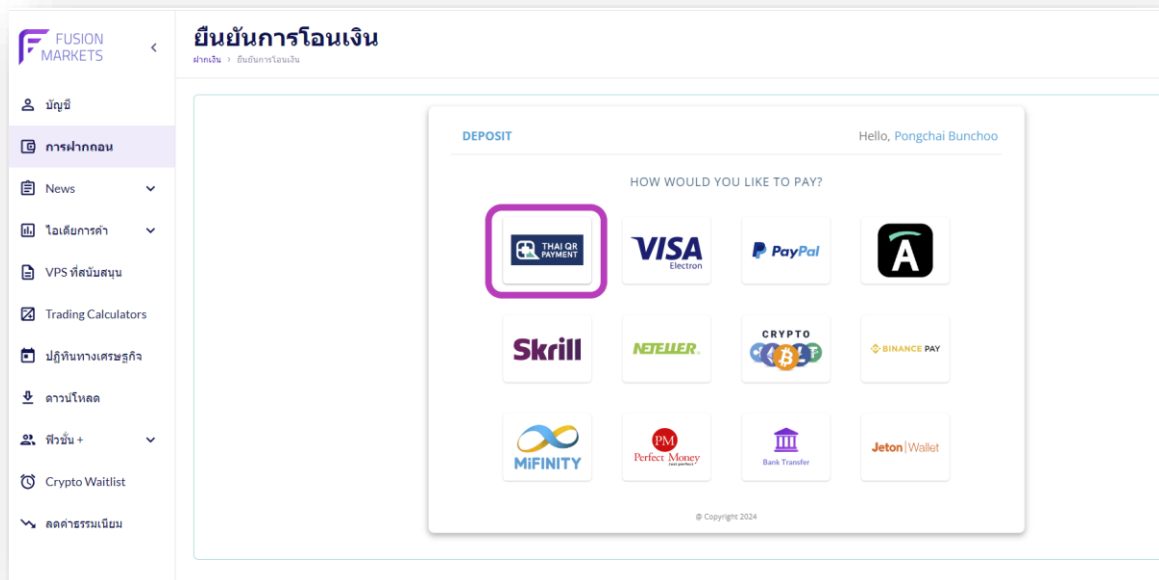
FUSION MARKETS

บัญชี

การฝากถอน

News

ไอเดียการค้า

VPS ที่สนับสนุน

Trading Calculators

ปฏิทินทางเศรษฐกิจ

ดาวน์โหลด

ฟิวชั่น +

Crypto Waitlist

ลดค่าธรรมเนียม

ยืนยันการโอนเงิน

ฝากเงิน > ยืนยันการโอนเงิน

DEPOSIT

Hello, Pongchai Bunchoo

HOW WOULD YOU LIKE TO PAY?

THAI QR PAYMENT

VISA Electron

PayPal

A

Skrill

NETELLER

CRYPTO

BINANCE PAY

MiFINITY

PM Perfect Money

Bank Transfer

Jeton | Wallet

@ Copyright 2024